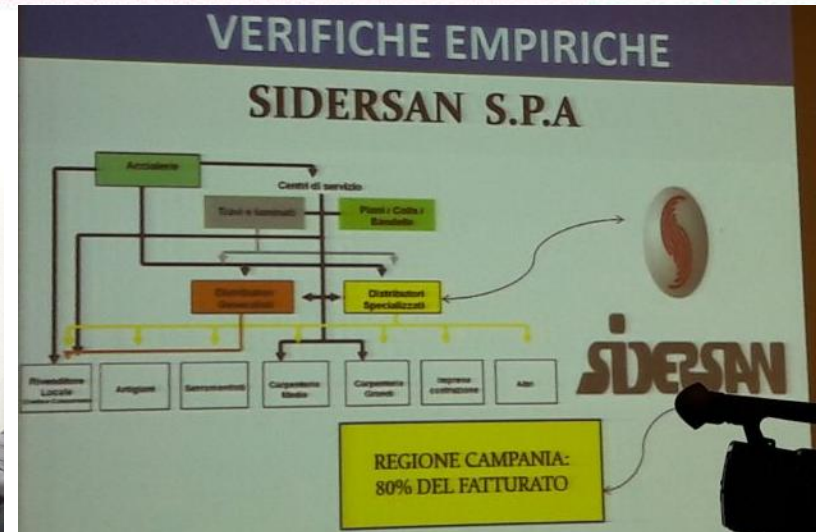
VERIFICHE EMPIRICHE

SIDERSAN S.P.A

Acciaierie

Centri di servizio

Travi e laminati

Piani / Coils / Bandelle

Distributori Generalisti

Distributori Specializzati

Rivenditore Locale

Artigiani

Serramentisti

Carpenteria Media

Carpenteria Grande

Imprese costruzione

Altri

SIDERSAN

REGIONE CAMPANIA: 80% DEL FATTURATO